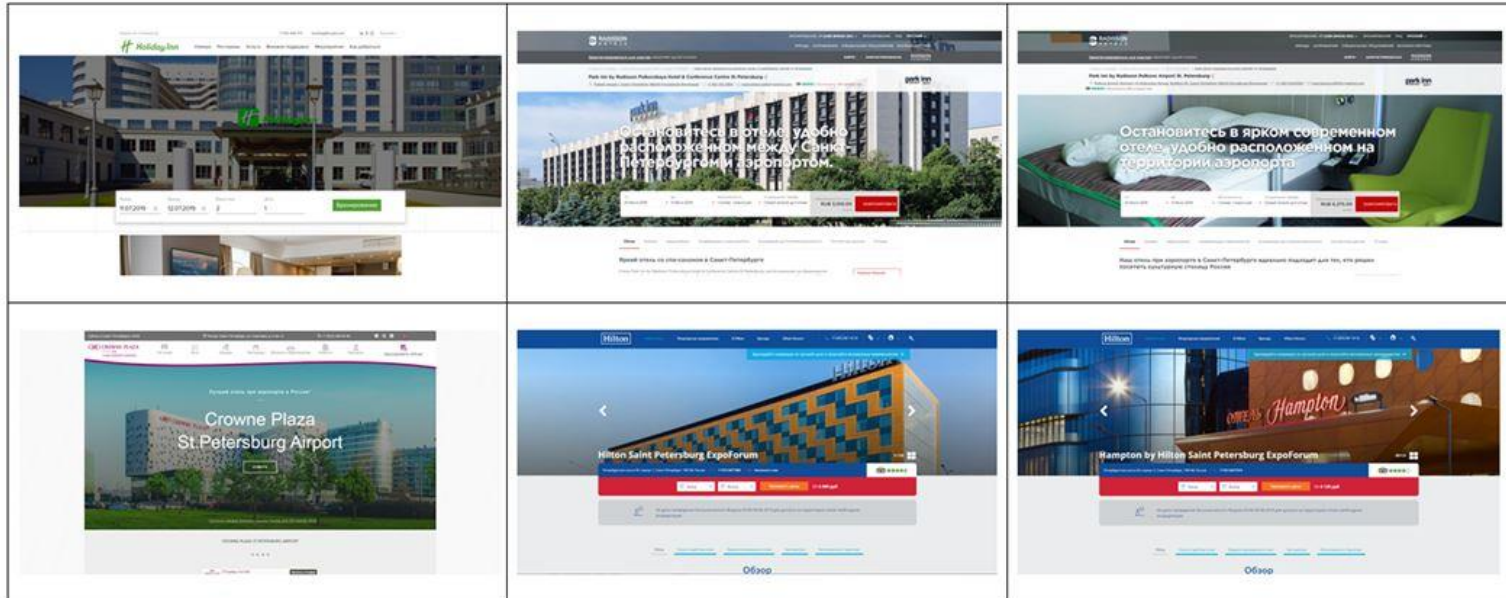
Holiday Inn

11.07.2019
12.07.2019
2
1
Бронирование

RADISSON HOTELS

Park Inn by Radisson Pulkovskaya Hotel & Conference Centre St.Petersburg

park inn

Остановитесь в отеле, удобно расположенном между Санкт-Петербургом и аэропортом.

Яркий отель со спа-салоном в Санкт-Петербурге

RADISSON HOTELS

Park Inn by Radisson Pulkovo Airport St. Petersburg

park inn

Остановитесь в ярком современном отеле, удобно расположенном на территории аэропорта

Наш отель при аэропорте в Санкт-Петербурге идеально подходит для тех, кто решил посетить культурную столицу России

CROWNE PLAZA

Crowne Plaza St.Petersburg Airport

CROWNE PLAZA ST.PETERSBURG AIRPORT

Hilton

HILTON

Hilton Saint Petersburg ExpoForum

Обзор

Hilton

Hampton

Hampton by Hilton Saint Petersburg ExpoForum

Обзор